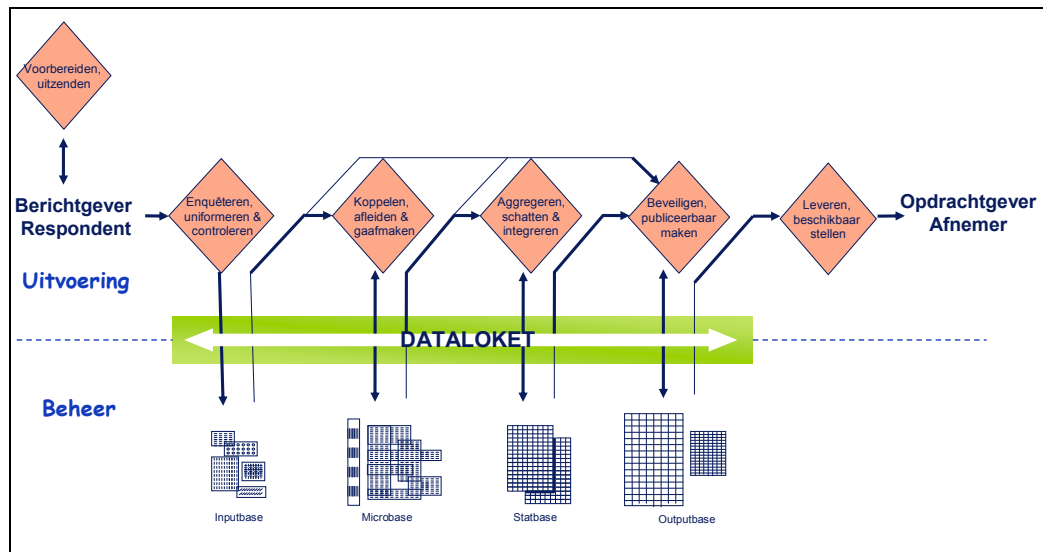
Voorbereiden, uitzenden

Berichtgever Respondent

Enquêteren, uniformeren & controleren

Koppelen, afleiden & gaafmaken

Aggregeren, schatten & integreren

Beveiligen, publiceerbaar maken

Leveren, beschikbaar stellen

Opdrachtgever Afnemer

Uitvoering

DATALOKET

Beheer

Inputbase

Microbase

Statbase

Outputbase